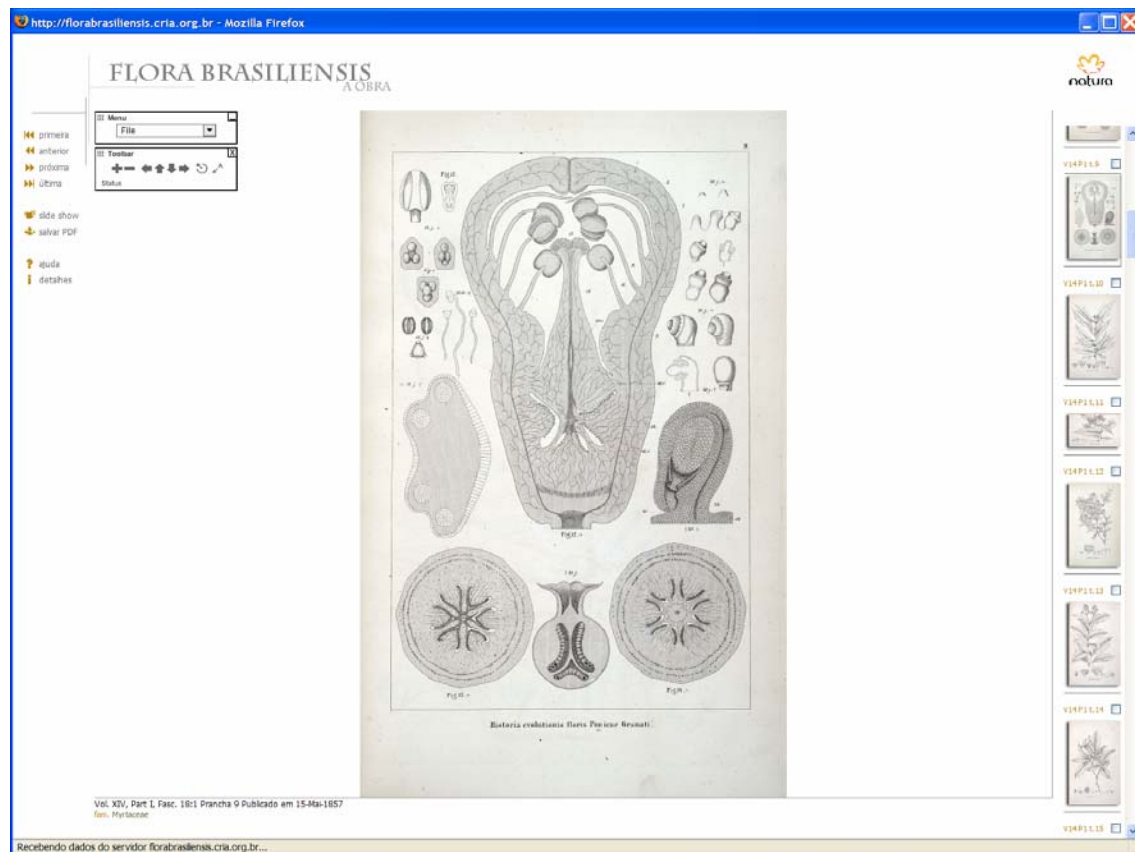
http://florabrasiliensis.cria.org.br - Mozilla Firefox

FLORA BRASILIENSIS
A OBRA

natura

primeira
anterior
próxima
última

slide show
salvar PDF

ajuda
detalhes

Menu
File

Toolbar
Status

X

Historia evolutionis floris Punicae Granati.

V14P1t.9
V14P1t.10
V14P1t.11
V14P1t.12
V14P1t.13
V14P1t.14
V14P1t.15

Vol. XIV, Part I, Fasc. 18:1 Prancha 9 Publicado em 15-Mai-1857
fam. Myrtaceae

Recebendo dados do servidor florabrasiliensis.cria.org.br...